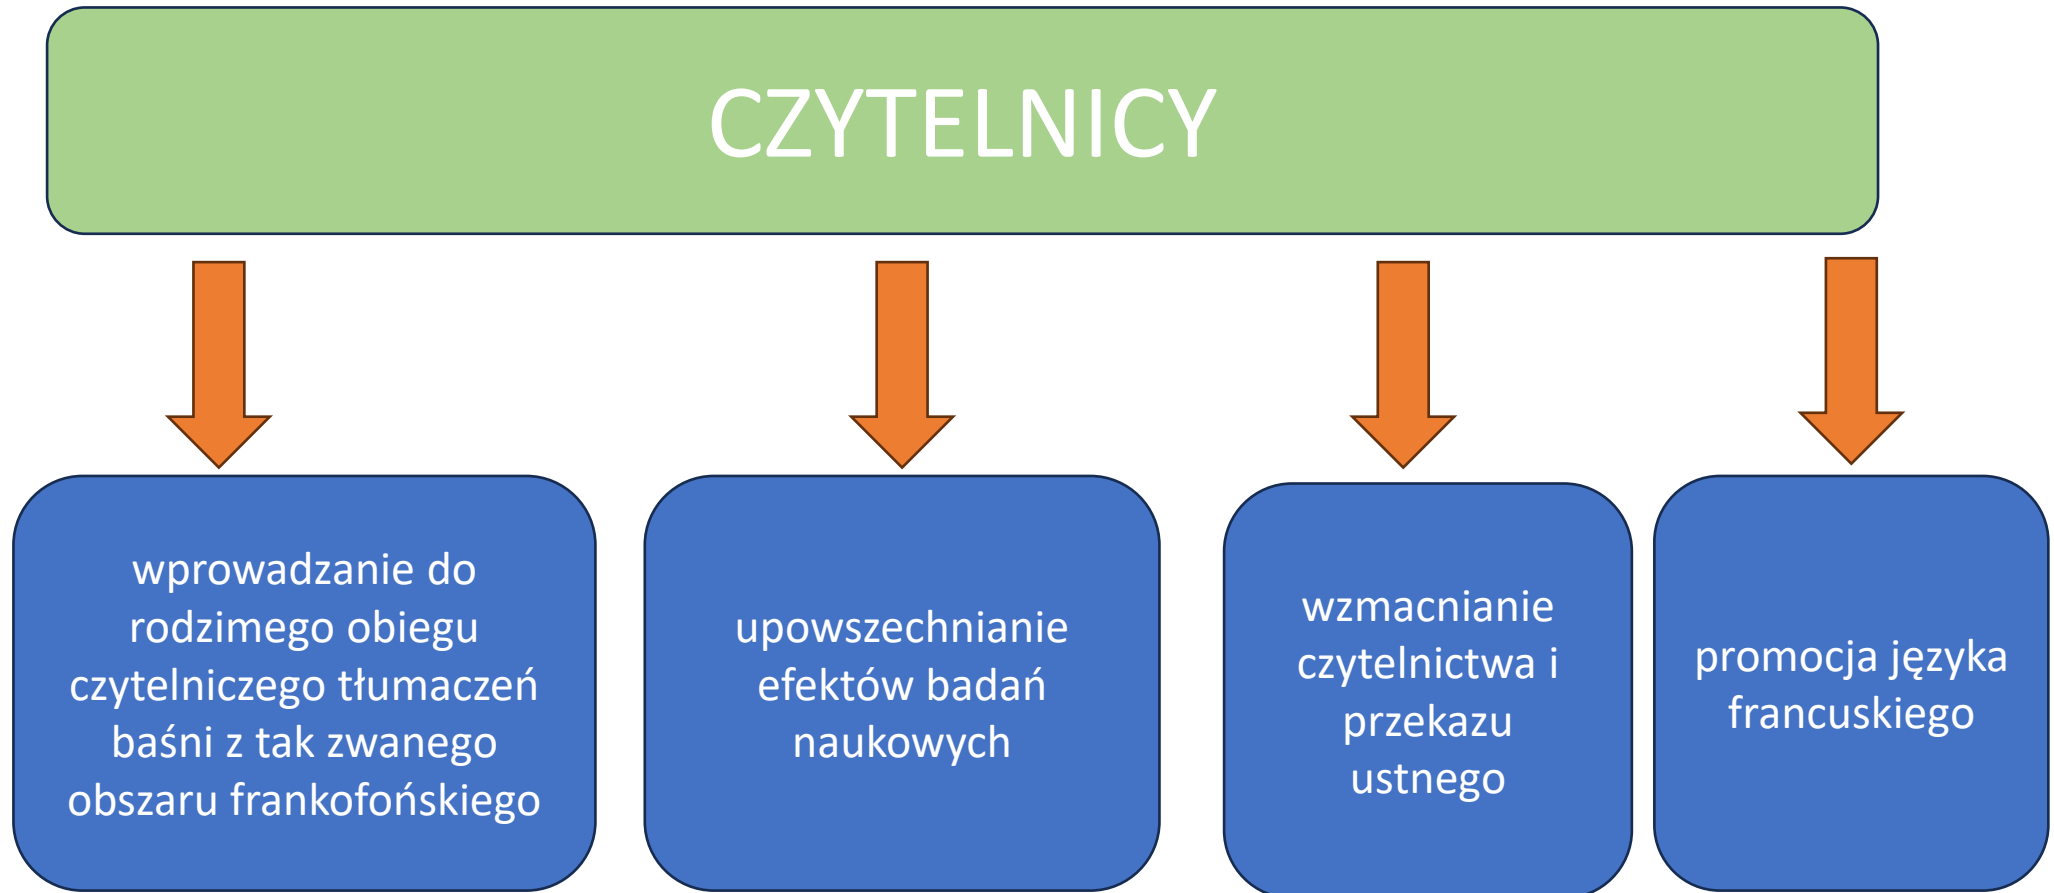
CZYTELNICY

wprowadzanie do rodzimego obiegu czytelniczego tłumaczeń baśni z tak zwanego obszaru frankofońskiego

upowszechnianie efektów badań naukowych

wzmacnianie czytelnictwa i przekazu ustnego

promocja języka francuskiego